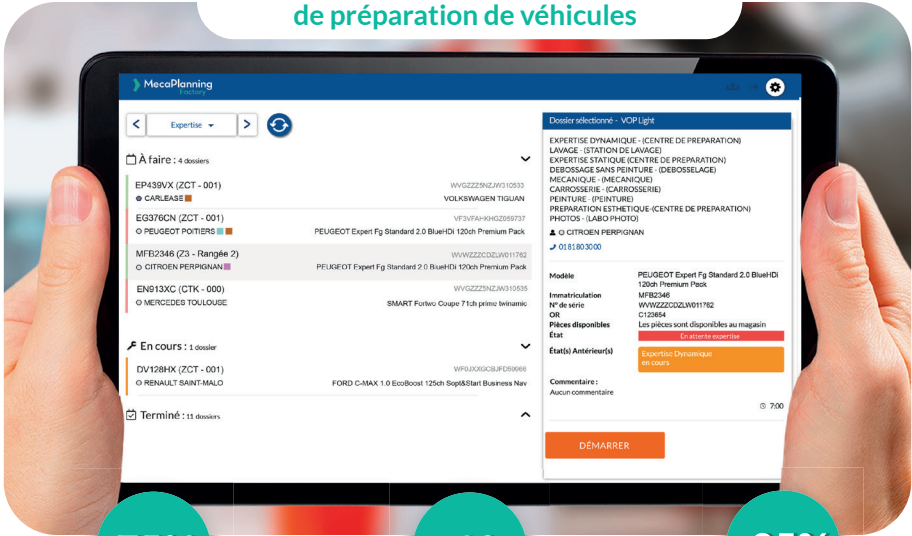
de préparation de véhicules

MecaPlanning Factory

Expertise

À faire : 4 dossiers

EP439VX (ZCT - 001)
WVGZZZ5NZJW310533
CARLEASE
VOLKSWAGEN TIGUAN

EG376CN (ZCT - 001)
VF3VFAHKHGZ059737
PEUGEOT POITIERS
PEUGEOT Expert Fg Standard 2.0 BlueHDi 120ch Premium Pack

MFB2346 (Z3 - Rangée 2)
WVWZZZCDZLW011762
CITROEN PERPIGNAN
PEUGEOT Expert Fg Standard 2.0 BlueHDi 120ch Premium Pack

EN913XC (CTK - 000)
WVGZZZ5NZJW310535
MERCEDES TOULOUSE
SMART Fortwo Coupe 71ch prime twinamic

En cours : 1 dossier

DV128HX (ZCT - 001)
WF0JXXGCBJFD59666
RENAULT SAINT-MALO
FORD C-MAX 1.0 EcoBoost 125ch Stop&Start Business Nav

Terminé : 11 dossiers

Dossier sélectionné - VOP Light

EXPERTISE DYNAMIQUE - (CENTRE DE PREPARATION)
LAVAGE - (STATION DE LAVAGE)
EXPERTISE STATIQUE (CENTRE DE PREPARATION)
DEBOSSAGE SANS PEINTURE - (DEBOSSELAGE)
MECANIQUE - (MECANIQUE)
CARROSSERIE - (CARROSSERIE)
PEINTURE - (PEINTURE)
PREPARATION ESTHETIQUE-(CENTRE DE PREPARATION)
PHOTOS - (LABO PHOTO)

CITROEN PERPIGNAN
0181803000

| | |
|---|---|
| Modèle | PEUGEOT Expert Fg Standard 2.0 BlueHDi 120ch Premium Pack |
| Immatriculation | MFB2346 |
| N° de série | WVWZZZCDZLW011762 |
| OR | C123654 |
| Pièces disponibles | Les pièces sont disponibles au magasin |
| État | En attente expertise |
| État(s) Antérieur(s) | Expertise Dynamique en cours |

Commentaire :
Aucun commentaire

7:00

DÉMARRER